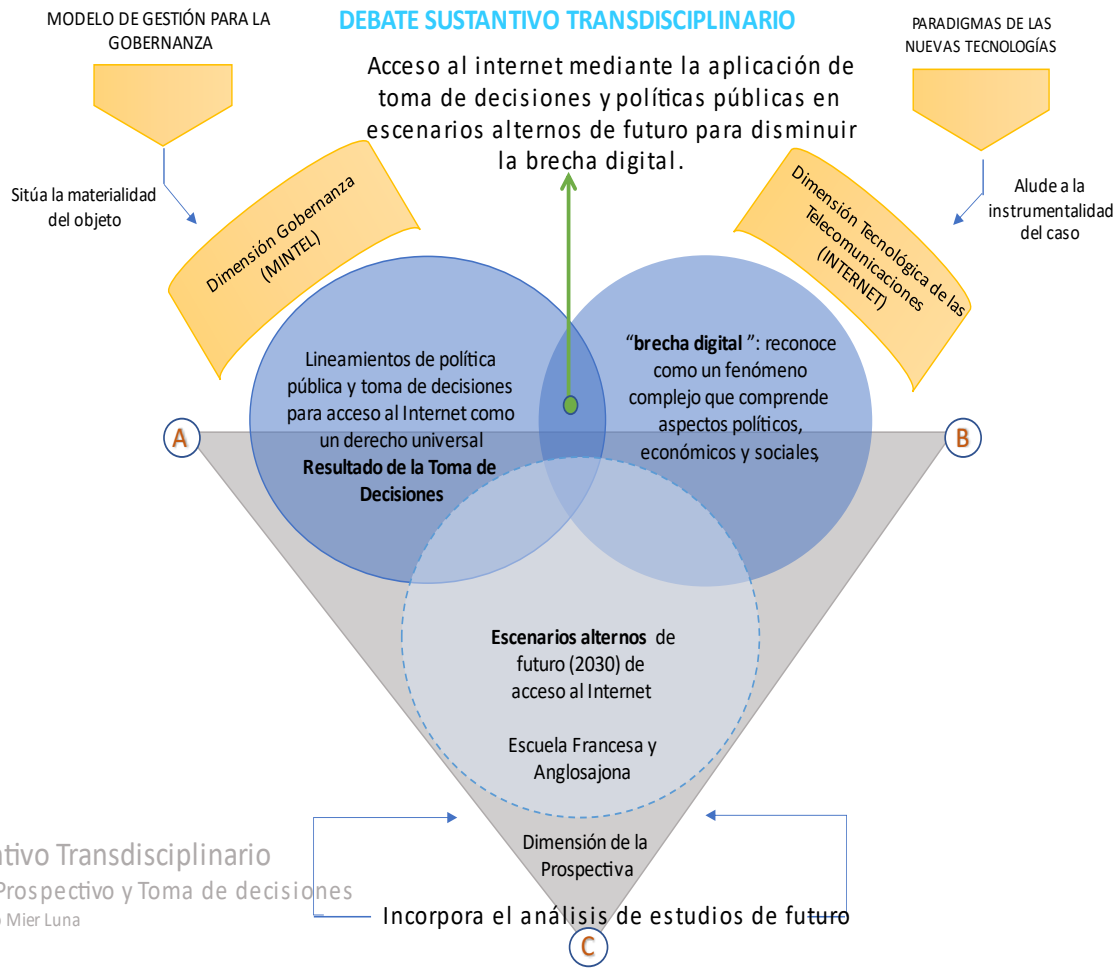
MODELO DE GESTIÓN PARA LA GOBERNANZA

DEBATE SUSTANTIVO TRANSDISCIPLINARIO

PARADIGMAS DE LAS NUEVAS TECNOLOGÍAS

Acceso al internet mediante la aplicación de toma de decisiones y políticas públicas en escenarios alternos de futuro para disminuir la brecha digital.

Sitúa la materialidad del objeto

Dimensión Gobernanza (MINTEL)

Dimensión Tecnológica de las Telecomunicaciones (INTERNET)

Alude a la instrumentalidad del caso

Lineamientos de política pública y toma de decisiones para acceso al Internet como un derecho universal
**Resultado de la Toma de Decisiones**

"**brecha digital**": reconoce como un fenómeno complejo que comprende aspectos políticos, económicos y sociales,

A

B

**Escenarios alternos** de futuro (2030) de acceso al Internet

Escuela Francesa y Anglosajona

Dimensión de la Prospectiva

tivo Transdisciplinario
Prospectivo y Toma de decisiones
Mier Luna

Incorpora el análisis de estudios de futuro

C